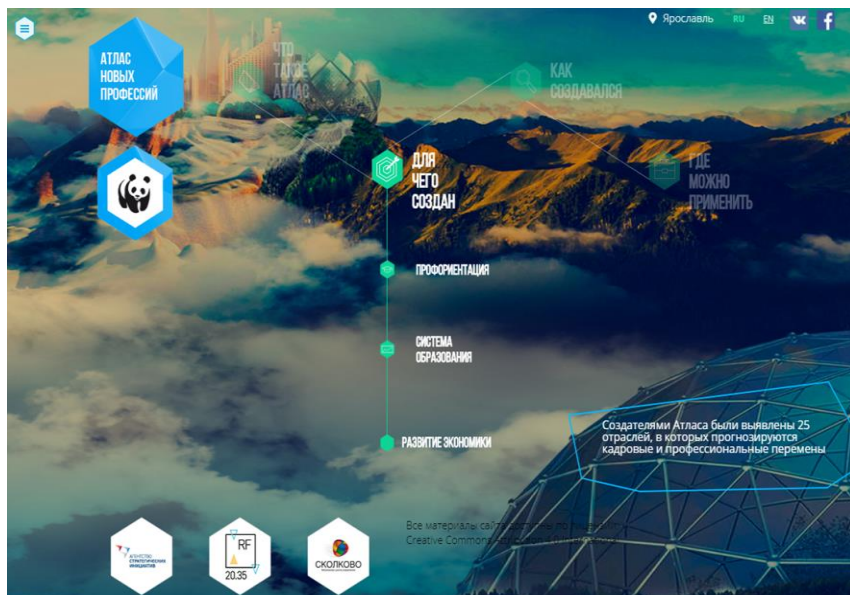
Ярославль RU EN

АТЛАС НОВЫХ ПРОФЕССИЙ

ЧТО ТАКОЕ АТЛАС

КАК СОЗДАВАЛСЯ

ДЛЯ ЧЕГО СОЗДАН

ГДЕ МОЖНО ПРИМЕНИТЬ

ПРОФОРИЕНТАЦИЯ

СИСТЕМА ОБРАЗОВАНИЯ

РАЗВИТИЕ ЭКОНОМИКИ

Создателями Атласа были выявлены 25 отраслей, в которых прогнозируются кадровые и профессиональные перемены

Все материалы сайта доступны по лицензии Creative Commons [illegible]

АГЕНТСТВО СТРАТЕГИЧЕСКИХ ИНИЦИАТИВ

RF 20.35

СКОЛКОВО